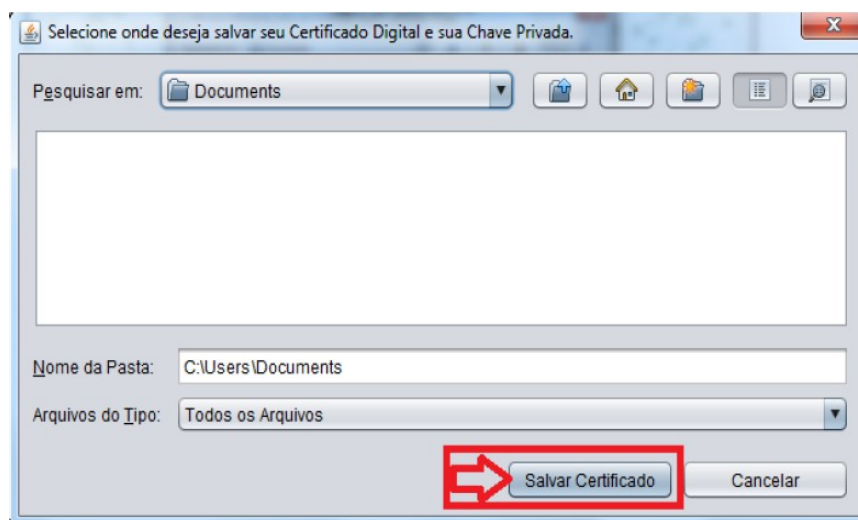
Selecione onde deseja salvar seu Certificado Digital e sua Chave Privada.

Pesquisar em: Documents

Nome da Pasta: C:\Users\Documents

Arquivos do Tipo: Todos os Arquivos

Salvar Certificado

Cancelar